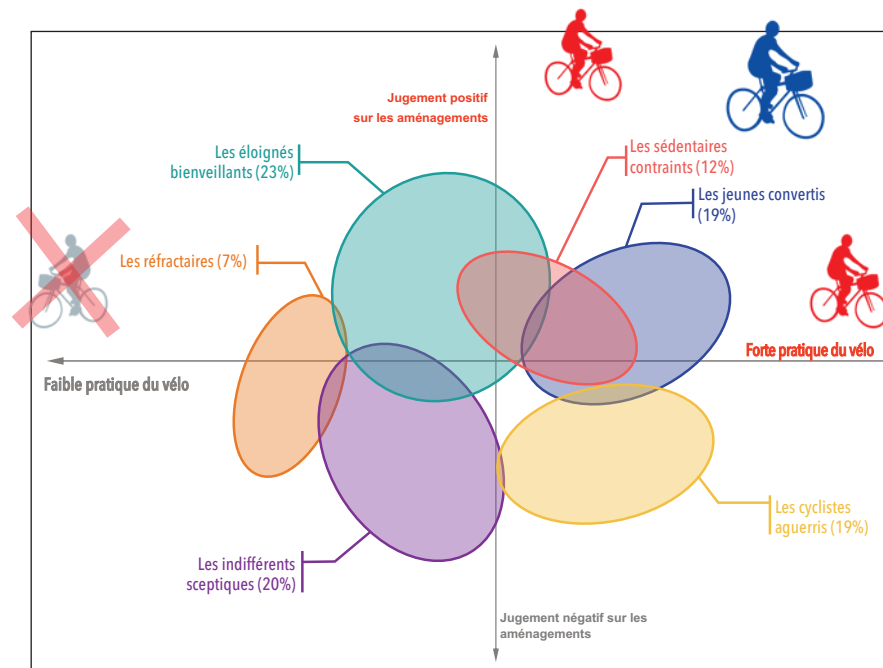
Jugement positif sur les aménagements

Les éloignés bienveillants (23%)

Les sédentaires contraints (12%)

Les jeunes convertis (19%)

Les réfractaires (7%)

Forte pratique du vélo

Faible pratique du vélo

Les cyclistes aguerris (19%)

Les indifférents sceptiques (20%)

Jugement négatif sur les aménagements